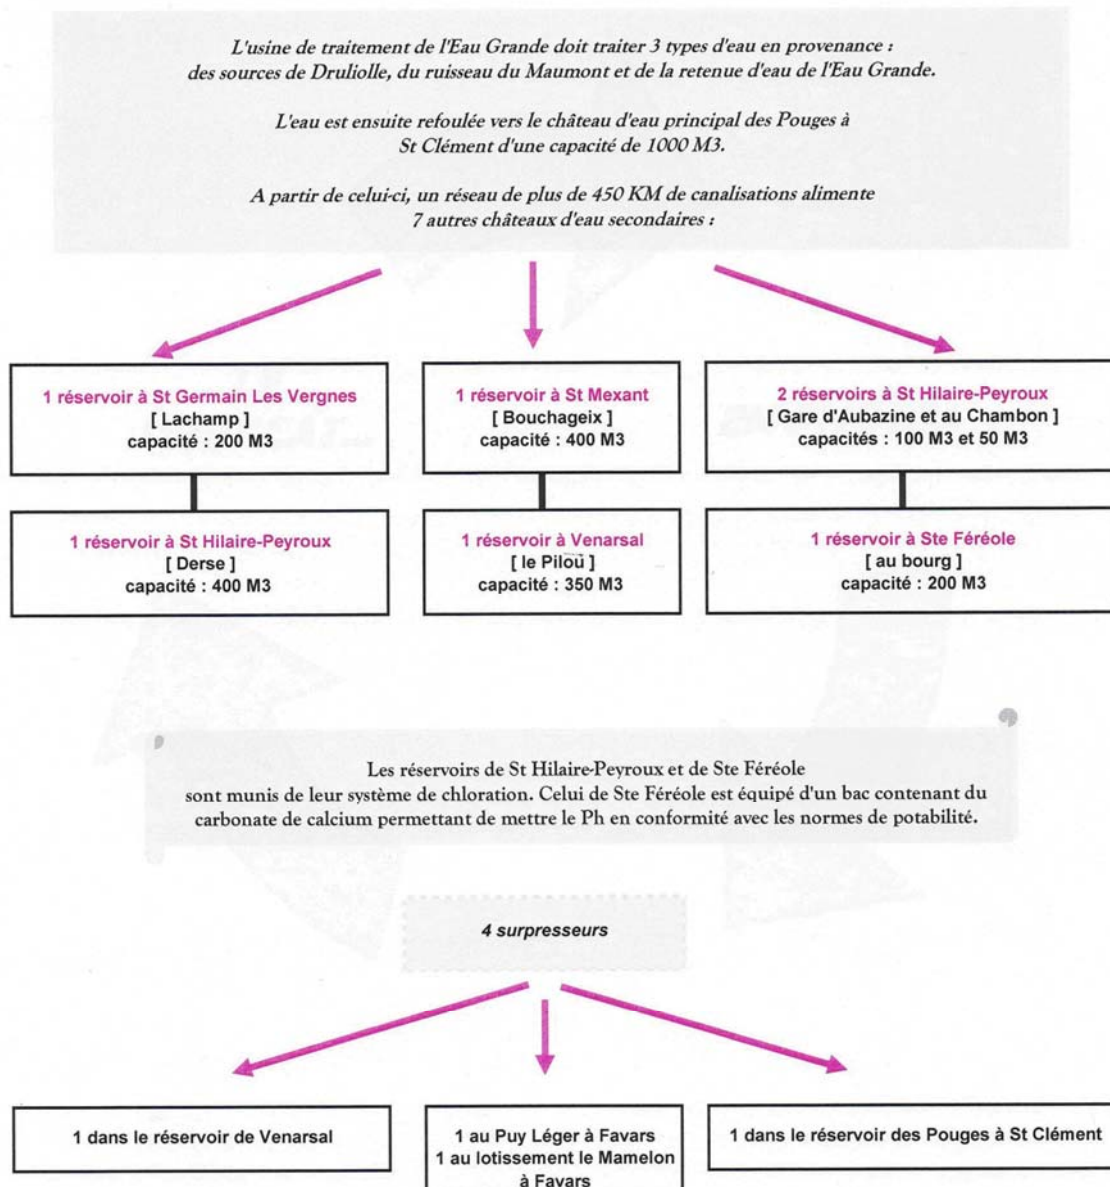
L'usine de traitement de l'Eau Grande doit traiter 3 types d'eau en provenance : des sources de Druliolle, du ruisseau du Maumont et de la retenue d'eau de l'Eau Grande.

L'eau est ensuite refoulée vers le château d'eau principal des Pouges à St Clément d'une capacité de 1000 M3.

A partir de celui-ci, un réseau de plus de 450 KM de canalisations alimente 7 autres châteaux d'eau secondaires :

1 réservoir à St Germain Les Vergnes
[ Lachamp ]
capacité : 200 M3

1 réservoir à St Hilaire-Peyroux
[ Derse ]
capacité : 400 M3

1 réservoir à St Mexant
[ Bouchageix ]
capacité : 400 M3

1 réservoir à Venarsal
[ le Piloü ]
capacité : 350 M3

2 réservoirs à St Hilaire-Peyroux
[ Gare d'Aubazine et au Chambon ]
capacités : 100 M3 et 50 M3

1 réservoir à Ste Féréole
[ au bourg ]
capacité : 200 M3

Les réservoirs de St Hilaire-Peyroux et de Ste Féréole sont munis de leur système de chloration. Celui de Ste Féréole est équipé d'un bac contenant du carbonate de calcium permettant de mettre le Ph en conformité avec les normes de potabilité.

4 surpresseurs

1 dans le réservoir de Venarsal

1 au Puy Léger à Favars
1 au lotissement le Mamelon à Favars

1 dans le réservoir des Pouges à St Clément